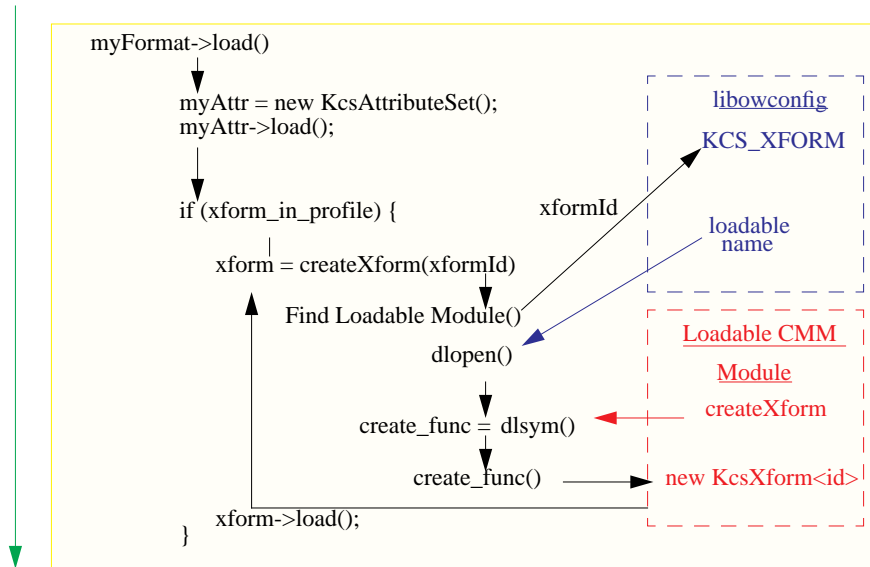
myFormat->load()

myAttr = new KcsAttributeSet();
myAttr->load();

if (xform_in_profile) {

xform = createXform(xformId)

Find Loadable Module()

dlopen()

create_func = dlsym()

create_func()

xform->load();
}

libowconfig

KCS_XFORM

xformId

loadable name

Loadable CMM

Module

createXform

new KcsXform<id>